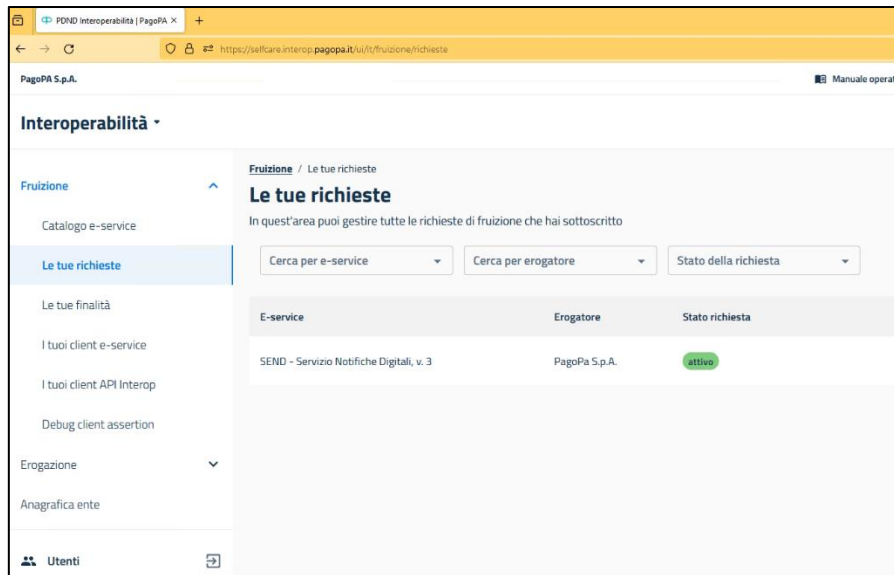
PDND Interoperabilità | PagoPA ×

https://selfcare.interop.pagopa.it/ui/it/fruizione/richieste

PagoPA S.p.A.

Manuale operat

Interoperabilità

Fruizione

Catalogo e-service

Le tue richieste

Le tue finalità

I tuoi client e-service

I tuoi client API Interop

Debug client assertion

Erogazione

Anagrafica ente

Utenti

Fruizione / Le tue richieste

Le tue richieste

In quest'area puoi gestire tutte le richieste di fruizione che hai sottoscritto

Cerca per e-service

Cerca per erogatore

Stato della richiesta

| E-service | Erogatore | Stato richiesta |
|---|---|---|
| SEND - Servizio Notifiche Digitali, v. 3 | PagoPa S.p.A. | attivo |